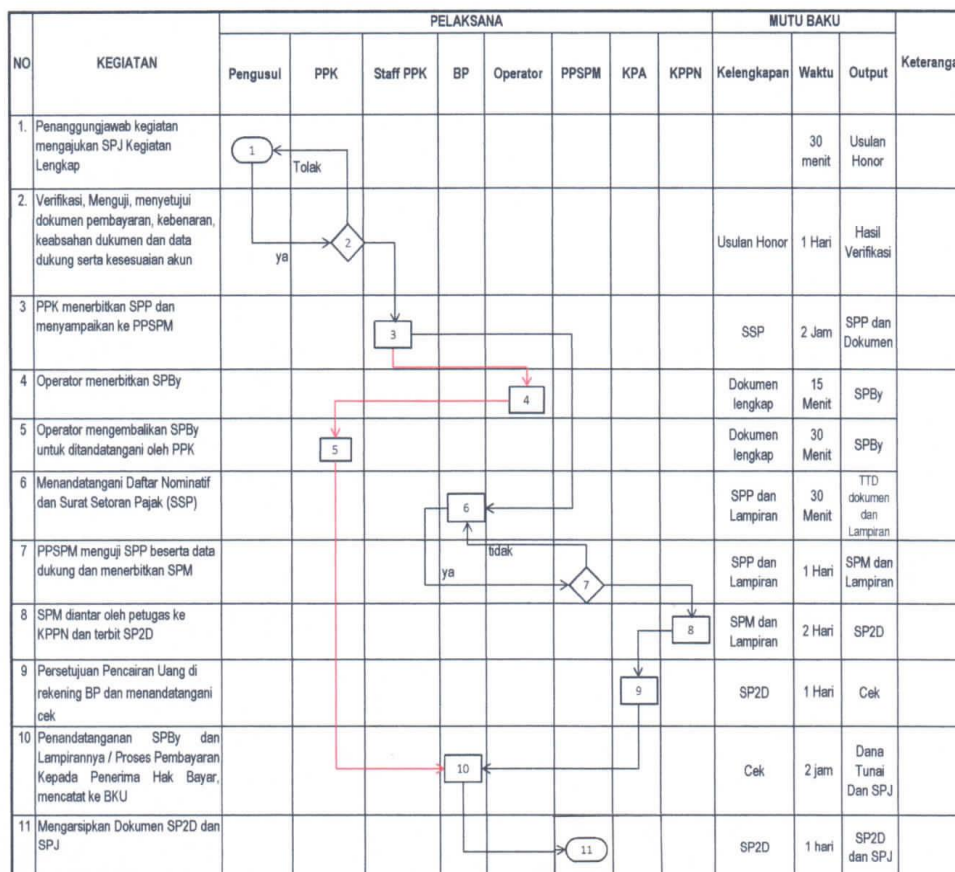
| NO | KEGIATAN | PELAKSANA | | | | | | | | MUTU BAKU | | | Keterangan |
|---|---|---|---|---|---|---|---|---|---|---|---|---|---|
| | | Pengusul | PPK | Staff PPK | BP | Operator | PPSPM | KPA | KPPN | Kelengkapan | Waktu | Output | |
| 1. | Penanggungjawab kegiatan mengajukan SPJ Kegiatan Lengkap | 1 | Tolak | | | | | | | | 30 menit | Usulan Honor | |
| 2. | Verifikasi, Menguji, menyetujui dokumen pembayaran, kebenaran, keabsahan dukumen dan data dukung serta kesesuaian akun | ya | 2 | | | | | | | Usulan Honor | 1 Hari | Hasil Verifikasi | |
| 3 | PPK menerbitkan SPP dan menyampaikan ke PPSPM | | | 3 | | | | | | SSP | 2 Jam | SPP dan Dokumen | |
| 4 | Operator menerbitkan SPBy | | | | | 4 | | | | Dokumen lengkap | 15 Menit | SPBy | |
| 5 | Operator mengembalikan SPBy untuk ditandatangani oleh PPK | | 5 | | | | | | | Dokumen lengkap | 30 Menit | SPBy | |
| 6 | Menandatangani Daftar Nominatif dan Surat Setoran Pajak (SSP) | | | | 6 | | | | | SPP dan Lampiran | 30 Menit | TTD dokumen dan Lampiran | |
| 7 | PPSPM menguji SPP beserta data dukung dan menerbitkan SPM | | | | ya | tidak | 7 | | | SPP dan Lampiran | 1 Hari | SPM dan Lampiran | |
| 8 | SPM diantar oleh petugas ke KPPN dan terbit SP2D | | | | | | | | 8 | SPM dan Lampiran | 2 Hari | SP2D | |
| 9 | Persetujuan Pencairan Uang di rekening BP dan menandatangani cek | | | | | | | 9 | | SP2D | 1 Hari | Cek | |
| 10 | Penandatanganan SPBy dan Lampirannya / Proses Pembayaran Kepada Penerima Hak Bayar, mencatat ke BKU | | | | 10 | | | | | Cek | 2 jam | Dana Tunai Dan SPJ | |
| 11 | Mengarsipkan Dokumen SP2D dan SPJ | | | | | | 11 | | | SP2D | 1 hari | SP2D dan SPJ | |